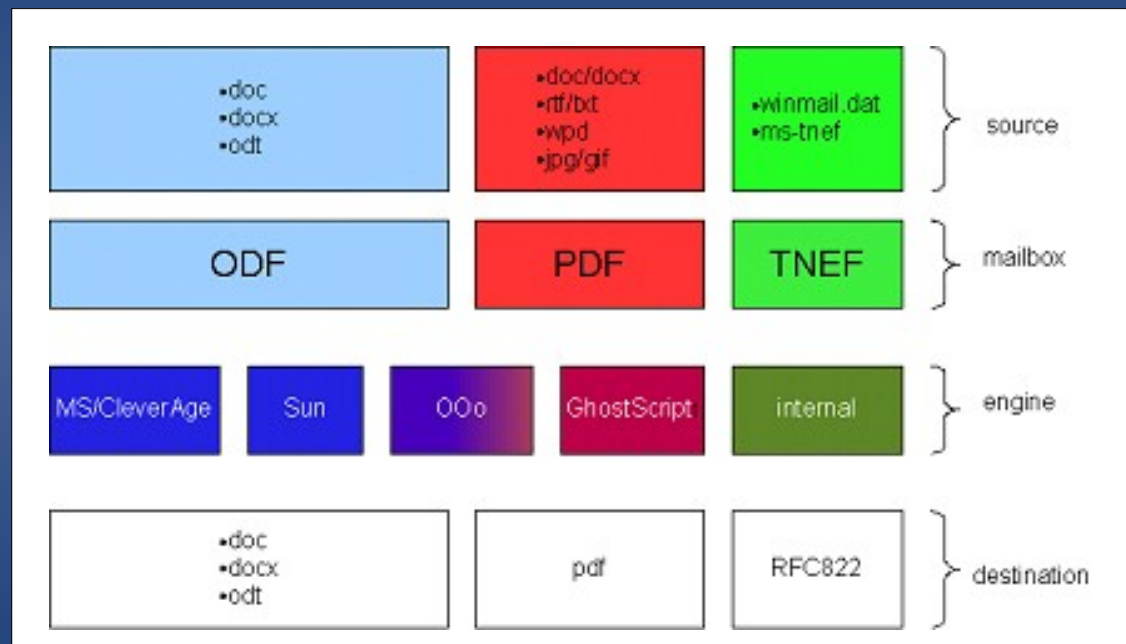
•doc
•docx
•odt

•doc/docx
•rtf/txt
•wpd
•jpg/gif

•winmail.dat
•ms-tnef

source

ODF

PDF

TNEF

mailbox

MS/CleverAge

Sun

OOo

GhostScript

internal

engine

•doc
•docx
•odt

pdf

RFC822

destination